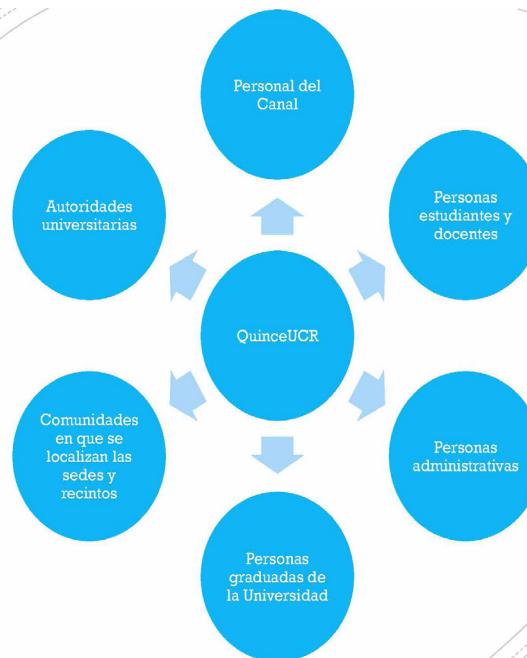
Personal del Canal

Autoridades universitarias

Personas estudiantes y docentes

QuinceUCR

Comunidades en que se localizan las sedes y recintos

Personas administrativas

Personas graduadas de la Universidad